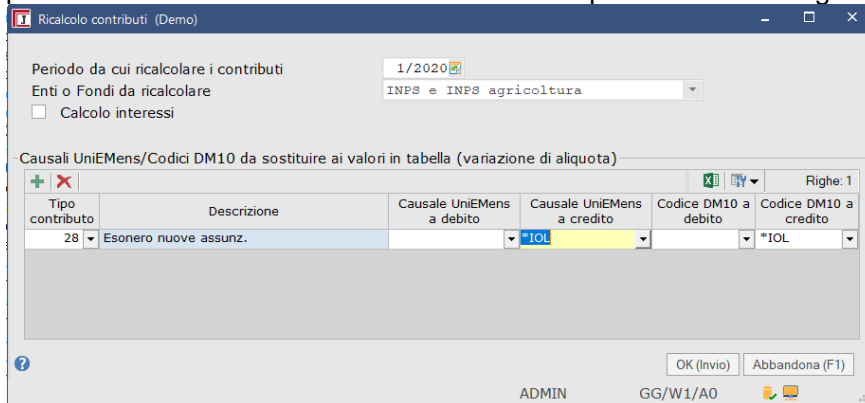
Ricalcolo contributi (Demo)

Periodo da cui ricalcolare i contributi 1/2020
Enti o Fondi da ricalcolare INPS e INPS agricoltura
Calcolo interessi

Causali UniEMens/Codici DM10 da sostituire ai valori in tabella (variazione di aliquota)

Righe: 1

| Tipo contributo | Descrizione | Causale UniEMens a debito | Causale UniEMens a credito | Codice DM10 a debito | Codice DM10 a credito |
|---|---|---|---|---|---|
| 28 | Esonero nuove assunz. | | *IOL | | *IOL |

OK (Invio) Abbandona (F1)

ADMIN GG/W1/A0